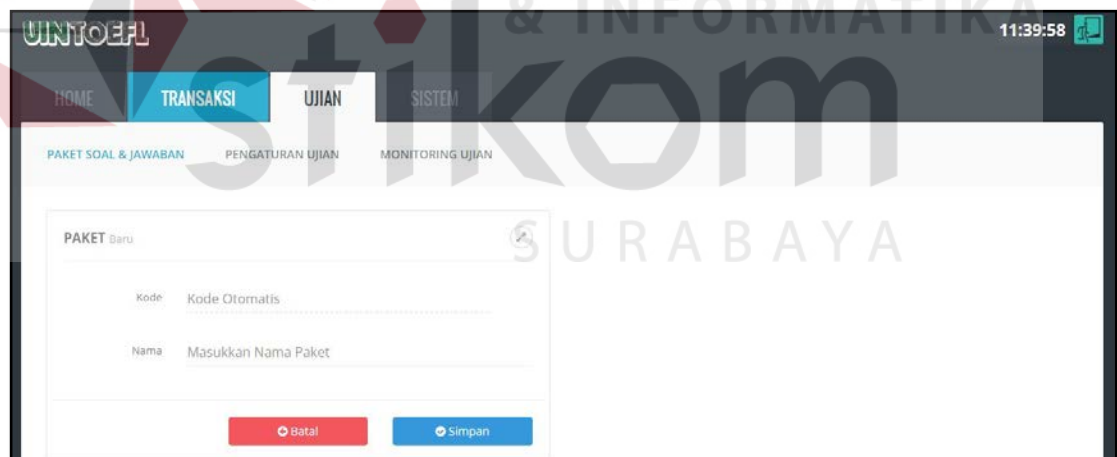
UINTOEFL

& INFORMATIKA

11:39:58

HOME TRANSAKSI UJIAN SISTEM

stikom

PAKET SOAL & JAWABAN PENGATURAN UJIAN MONITORING UJIAN

PAKET Baru

SURABAYA

Kode Kode Otomatis

Nama Masukkan Nama Paket

Batal Simpan